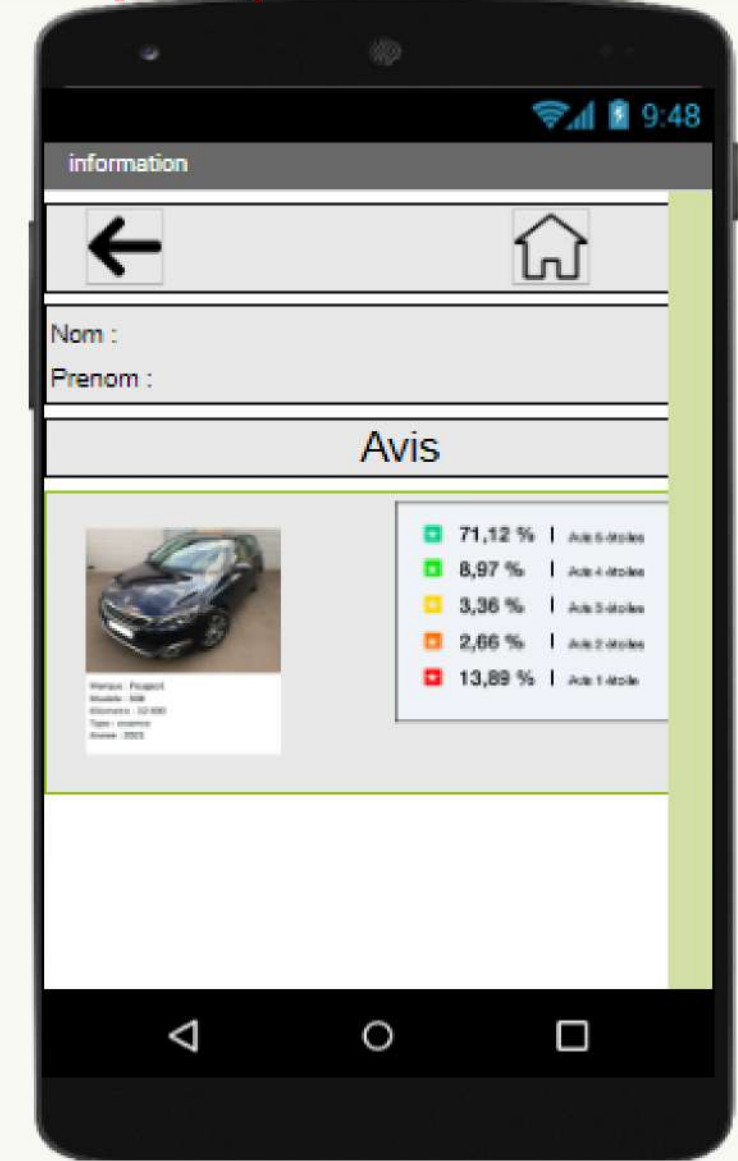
9:48

information

Nom :

Prenom :

Avis

Marque : Peugeot
Modele : 308
Kilometre : 32 000
Type : essence
Annee : 2021

71,12 % | Avis 5 étoiles
8,97 % | Avis 4 étoiles
3,36 % | Avis 3 étoiles
2,66 % | Avis 2 étoiles
13,89 % | Avis 1 étoile